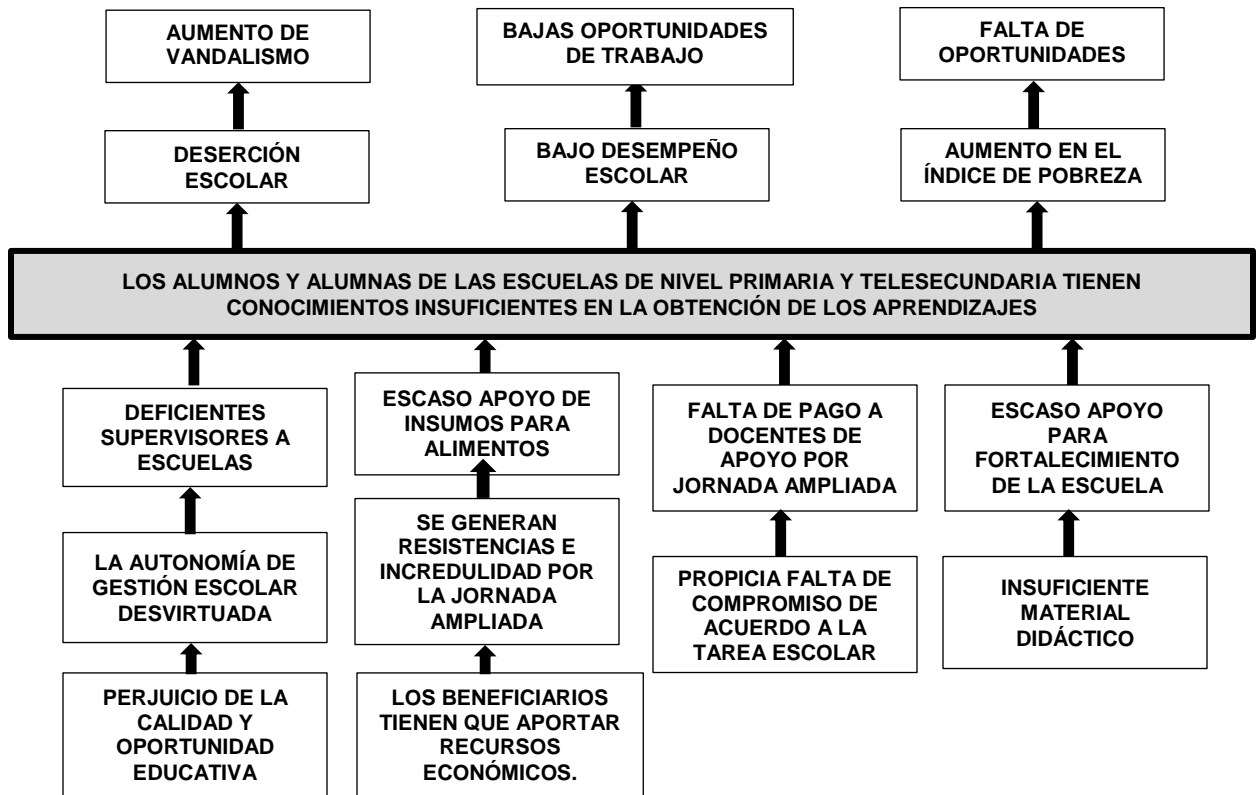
AUMENTO DE VANDALISMO

BAJAS OPORTUNIDADES DE TRABAJO

FALTA DE OPORTUNIDADES

DESERCIÓN ESCOLAR

BAJO DESEMPEÑO ESCOLAR

AUMENTO EN EL ÍNDICE DE POBREZA

LOS ALUMNOS Y ALUMNAS DE LAS ESCUELAS DE NIVEL PRIMARIA Y TELESECUNDARIA TIENEN CONOCIMIENTOS INSUFICIENTES EN LA OBTENCIÓN DE LOS APRENDIZAJES

DEFICIENTES SUPERVISORES A ESCUELAS

LA AUTONOMÍA DE GESTIÓN ESCOLAR DESVIRTUADA

PERJUICIO DE LA CALIDAD Y OPORTUNIDAD EDUCATIVA

ESCASO APOYO DE INSUMOS PARA ALIMENTOS

SE GENERAN RESISTENCIAS E INCREDULIDAD POR LA JORNADA AMPLIADA

LOS BENEFICIARIOS TIENEN QUE APORTAR RECURSOS ECONÓMICOS.

FALTA DE PAGO A DOCENTES DE APOYO POR JORNADA AMPLIADA

PROPICIA FALTA DE COMPROMISO DE ACUERDO A LA TAREA ESCOLAR

ESCASO APOYO PARA FORTALECIMIENTO DE LA ESCUELA

INSUFICIENTE MATERIAL DIDÁCTICO